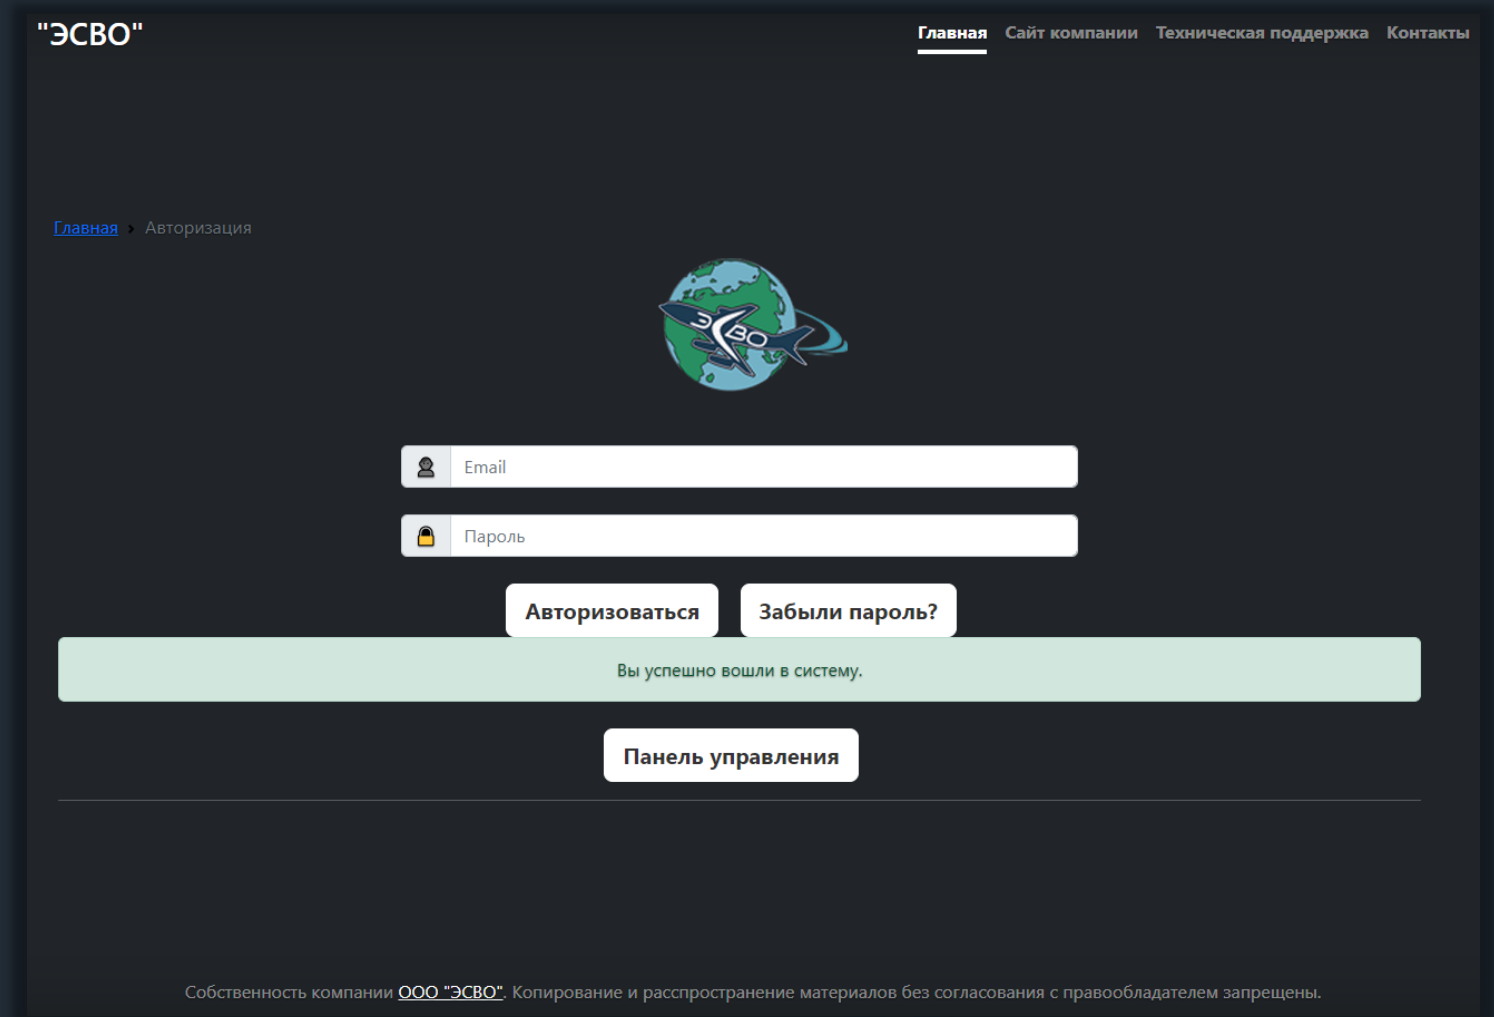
"ЭСВО"

Главная Сайт компании Техническая поддержка Контакты

Главная › Авторизация

ЭСВО

Email

Пароль

Авторизоваться Забыли пароль?

Вы успешно вошли в систему.

Панель управления

Собственность компании ООО "ЭСВО". Копирование и расспространение материалов без согласования с правообладателем запрещены.